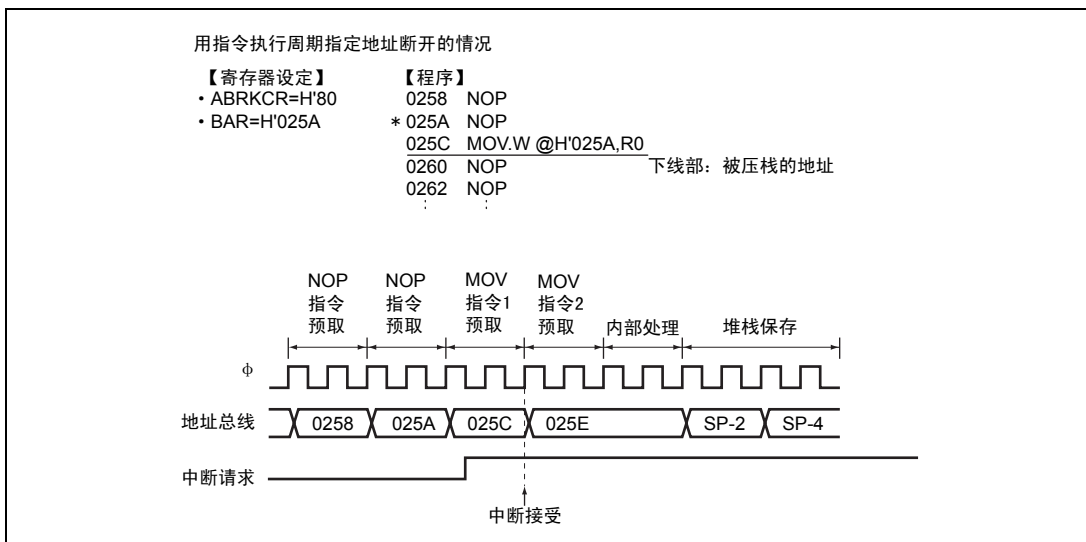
用指令执行周期指定地址断开的情况

【寄存器设定】
・ABRKCR=H'80
・BAR=H'025A

【程序】
0258 NOP
＊025A NOP
025C MOV.W @H'025A,R0
0260 NOP
0262 NOP
⋮ ⋮

下线部：被压栈的地址

NOP 指令 预取
NOP 指令 预取
MOV 指令1 预取
MOV 指令2 预取
内部处理
堆栈保存

φ

地址总线 0258 025A 025C 025E SP-2 SP-4

中断请求

中断接受